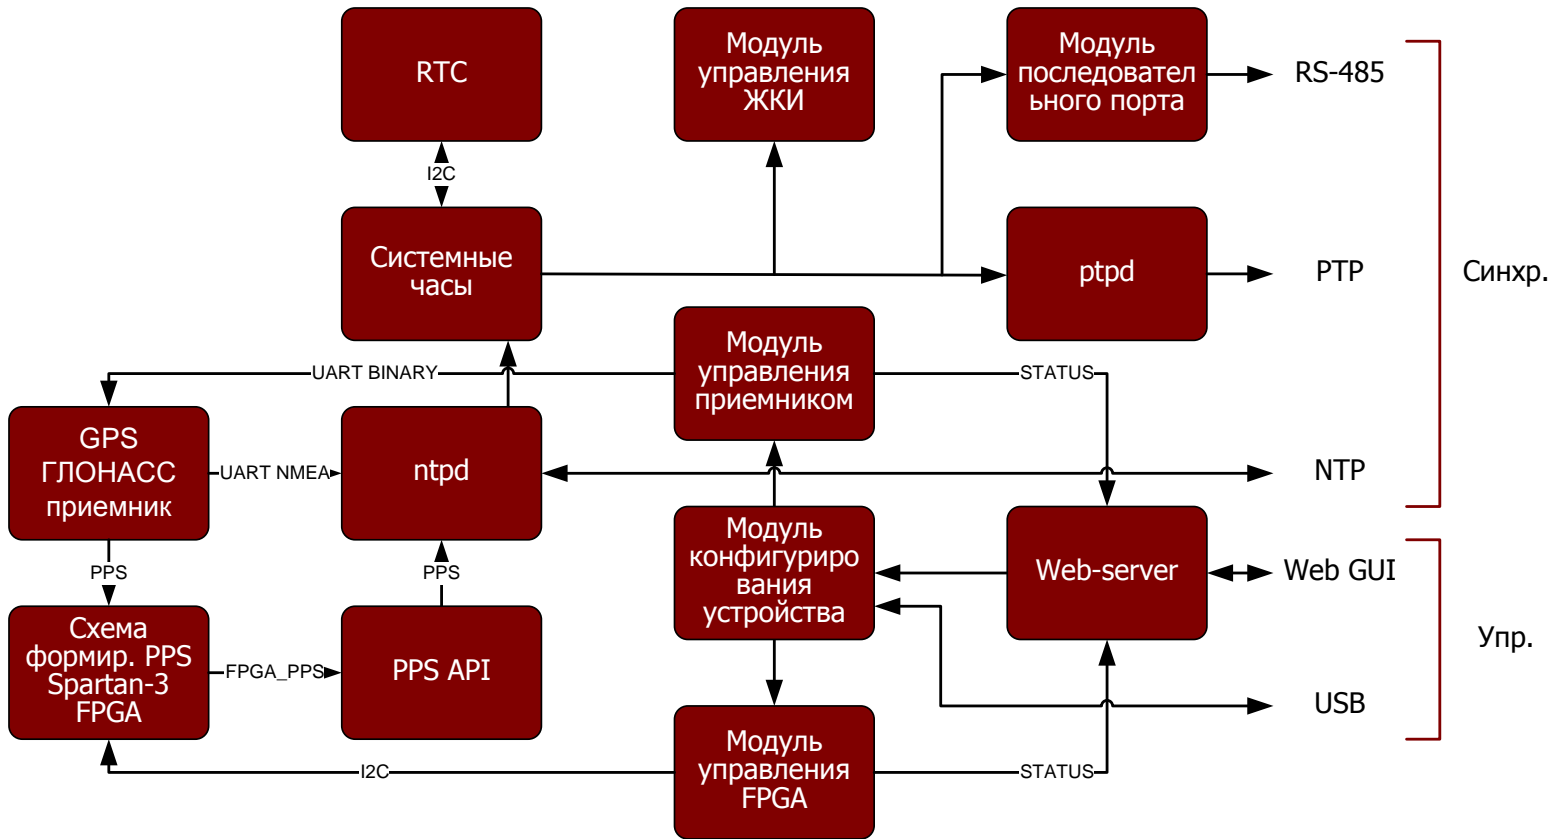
RTC

Модуль управления ЖКИ

Модуль последовательного порта

RS-485

I2C

Системные часы

ptpd

PTP

Синхр.

UART BINARY

Модуль управления приемником

STATUS

GPS ГЛОНАСС приемник

UART NMEA

ntpd

NTP

PPS

PPS

Модуль конфигурирования устройства

Web-server

Web GUI

Схема формир. PPS Spartan-3 FPGA

FPGA_PPS

PPS API

Упр.

USB

Модуль управления FPGA

I2C

STATUS